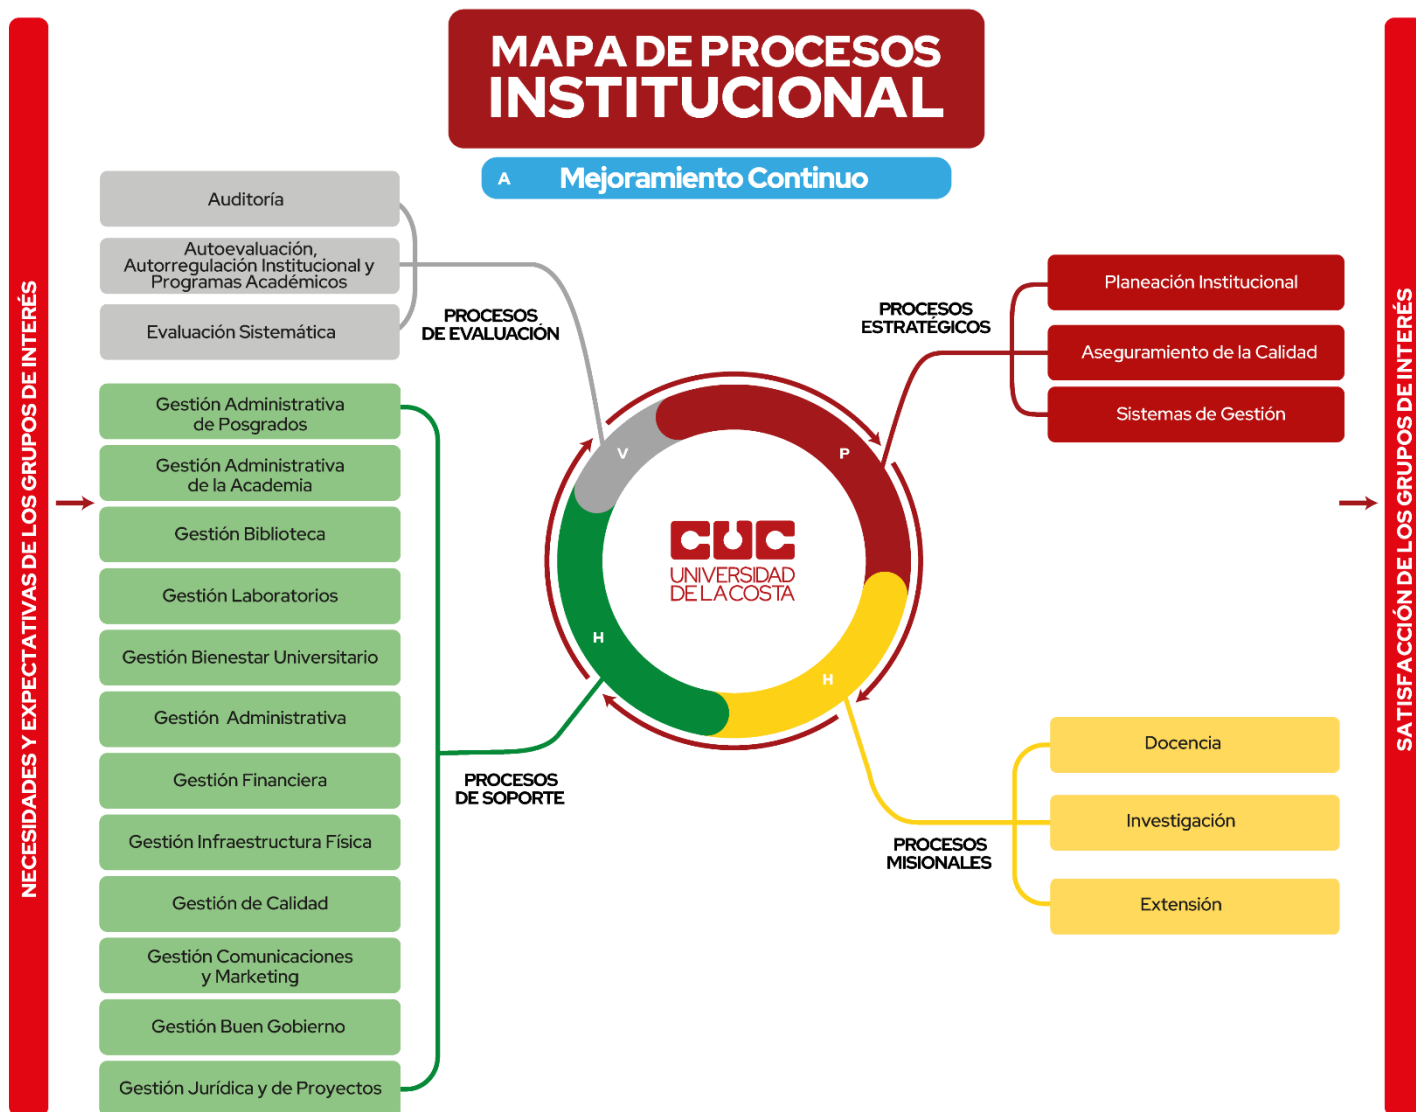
MAPA DE PROCESOS INSTITUCIONAL

A Mejoramiento Continuo

NECESIDADES Y EXPECTATIVAS DE LOS GRUPOS DE INTERÉS

Auditoría

Autoevaluación, Autorregulación Institucional y Programas Académicos

Evaluación Sistemática

PROCESOS DE EVALUACIÓN

Gestión Administrativa de Posgrados

Gestión Administrativa de la Academia

Gestión Biblioteca

Gestión Laboratorios

Gestión Bienestar Universitario

Gestión Administrativa

Gestión Financiera

Gestión Infraestructura Física

Gestión de Calidad

Gestión Comunicaciones y Marketing

Gestión Buen Gobierno

Gestión Jurídica y de Proyectos

PROCESOS DE SOPORTE

V

P

H

H

CUC UNIVERSIDAD DE LA COSTA

PROCESOS ESTRATÉGICOS

Planeación Institucional

Aseguramiento de la Calidad

Sistemas de Gestión

PROCESOS MISIONALES

Docencia

Investigación

Extensión

SATISFACCIÓN DE LOS GRUPOS DE INTERÉS